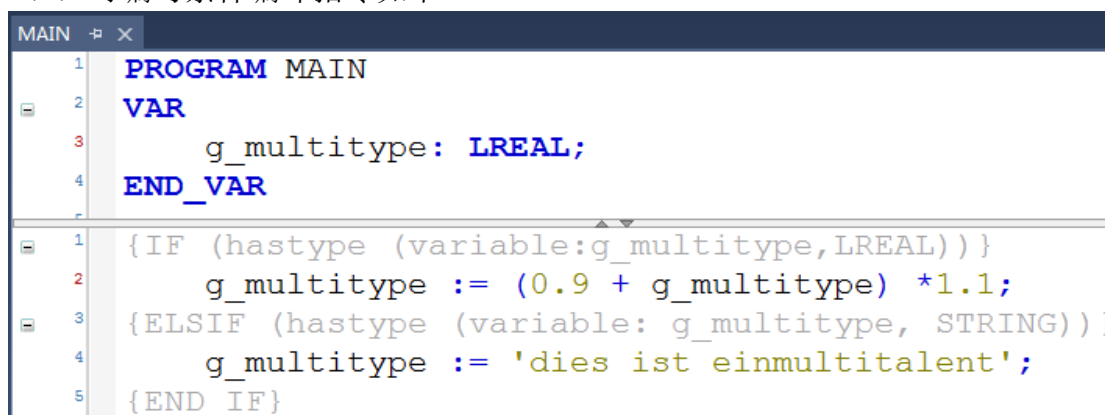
MAIN ⊕ ×

1 PROGRAM MAIN
2 VAR
3 g_multitype: LREAL;
4 END_VAR

1 {IF (hastype (variable:g_multitype,LREAL))}
2 g_multitype := (0.9 + g_multitype) *1.1;
3 {ELSIF (hastype (variable: g_multitype, STRING))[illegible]
4 g_multitype := 'dies ist einmultitalent';
5 {END_IF}